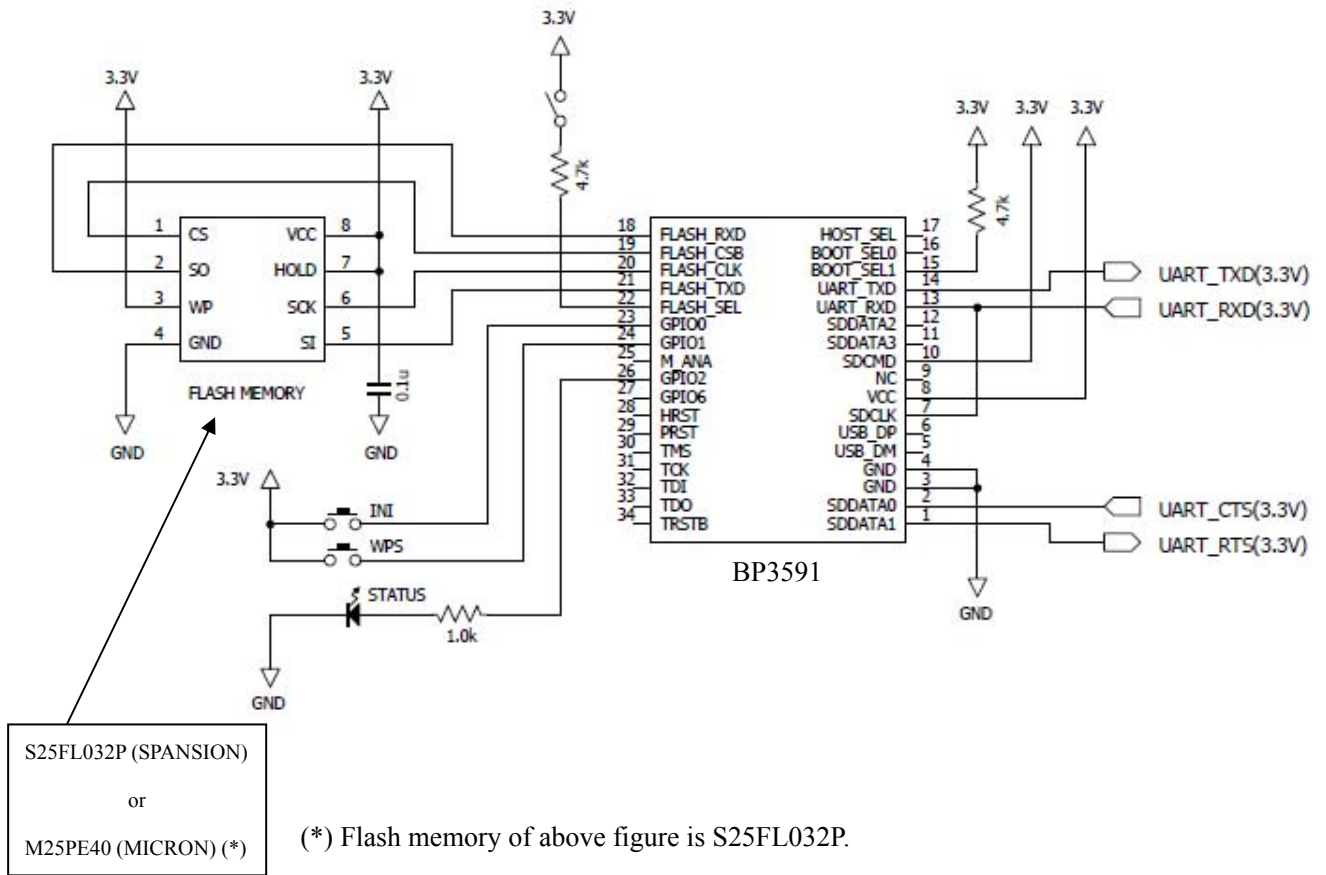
3.3V

3.3V

3.3V

4.7k

3.3V 3.3V 3.3V

4.7k

1 CS VCC 8
2 SO HOLD 7
3 WP SCK 6
4 GND SI 5

FLASH MEMORY

0.1u

GND

GND

18 FLASH_RXD
19 FLASH_CSB
20 FLASH_CLK
21 FLASH_TXD
22 FLASH_SEL
23 GPIO0
24 GPIO1
25 M_ANA
26 GPIO2
27 GPIO6
28 HRST
29 PRST
30 TMS
31 TCK
32 TDI
33 TDO
34 TRSTB

HOST_SEL 17
BOOT_SEL0 16
BOOT_SEL1 15
UART_TXD 14
UART_RXD 13
SDDATA2 12
SDDATA3 11
SDCMD 10
NC 9
VCC 8
SDCLK 7
USB_DP 6
USB_DM 5
GND 4
GND 3
SDDATA0 2
SDDATA1 1

UART_TXD(3.3V)
UART_RXD(3.3V)
UART_CTS(3.3V)
UART_RTS(3.3V)

3.3V
INI
WPS

BP3591

STATUS
1.0k

GND

GND

S25FL032P (SPANSION)

or

M25PE40 (MICRON) (*)

(*) Flash memory of above figure is S25FL032P.